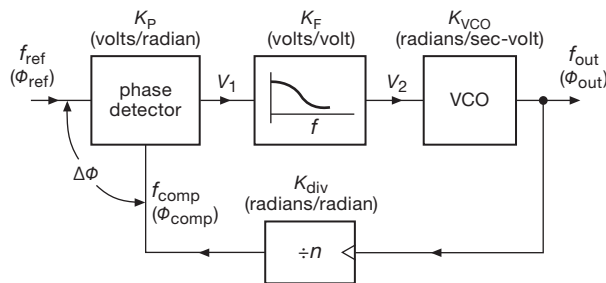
$K_P$ (volts/radian)

$K_F$ (volts/volt)

$K_{VCO}$ (radians/sec-volt)

$f_{ref}$ ($\Phi_{ref}$)

phase detector

$V_1$

$f$

$V_2$

VCO

$f_{out}$ ($\Phi_{out}$)

$\Delta\Phi$

$f_{comp}$ ($\Phi_{comp}$)

$K_{div}$ (radians/radian)

$\div n$